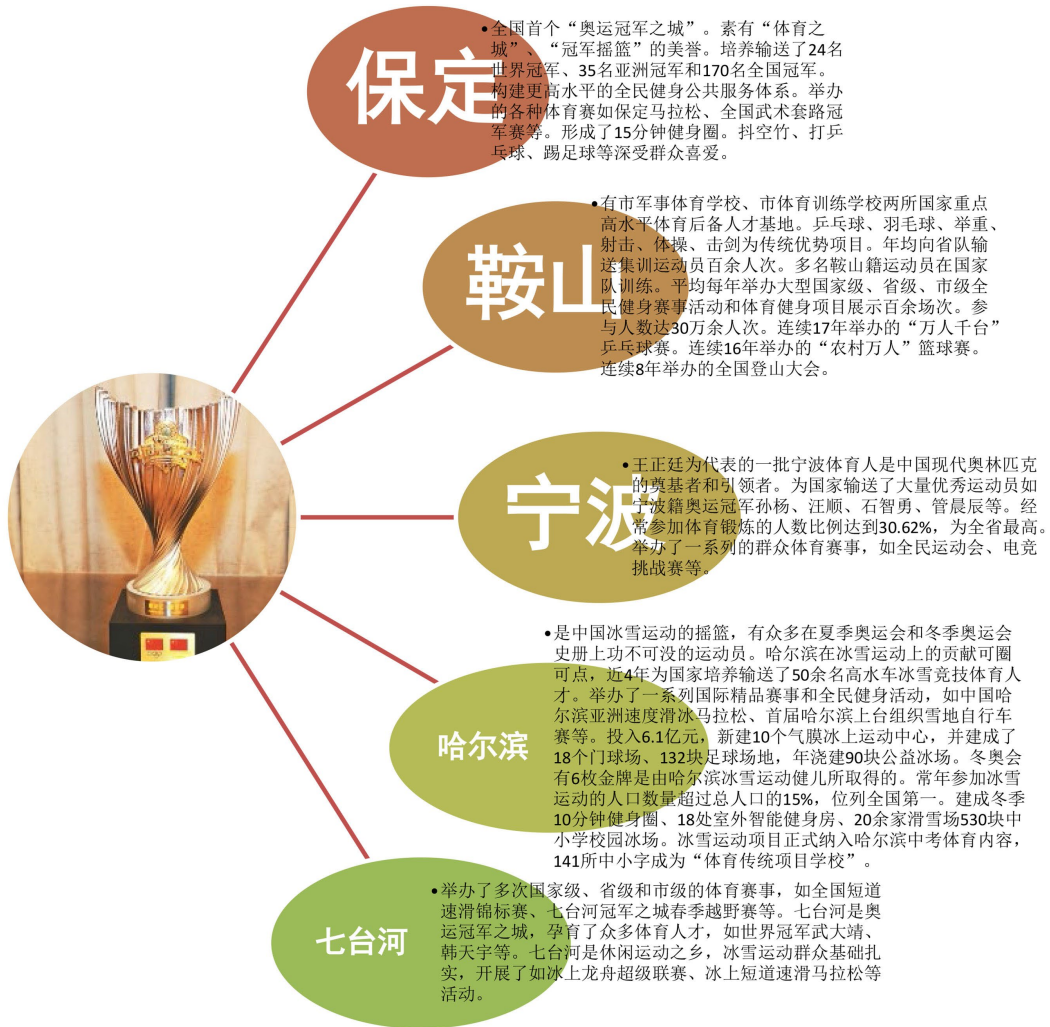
保定

•全国首个“奥运冠军之城”。素有“体育之城”、“冠军摇篮”的美誉。培养输送了24名世界冠军、35名亚洲冠军和170名全国冠军。构建更高水平的全民健身公共服务体系。举办的各种体育赛如保定马拉松、全国武术套路冠军赛等。形成了15分钟健身圈。抖空竹、打乒乓球、踢足球等深受群众喜爱。

鞍山

•有市军事体育学校、市体育训练学校两所国家重点高水平体育后备人才基地。乒乓球、羽毛球、举重、射击、体操、击剑为传统优势项目。年均向省队输送集训运动员百余人次。多名鞍山籍运动员在国家队训练。平均每年举办大型国家级、省级、市级全民健身赛事活动和体育健身项目展示百余场次。参与人数达30万余人次。连续17年举办的“万人千台”乒乓球赛。连续16年举办的“农村万人”篮球赛。连续8年举办的全国登山大会。

宁波

•王正廷为代表的一批宁波体育人是中国现代奥林匹克的奠基者和引领者。为国家输送了大量优秀运动员如宁波籍奥运冠军孙杨、汪顺、石智勇、管晨辰等。经常参加体育锻炼的人数比例达到30.62%，为全省最高。举办了一系列的群众体育赛事，如全民运动会、电竞挑战赛等。

哈尔滨

•是中国冰雪运动的摇篮，有众多在夏季奥运会和冬季奥运会史册上功不可没的运动员。哈尔滨在冰雪运动上的贡献可圈可点，近4年为国家培养输送了50余名高水车冰雪竞技体育人才。举办了一系列国际精品赛事和全民健身活动，如中国哈尔滨亚洲速度滑冰马拉松、首届哈尔滨上台组织雪地自行车赛等。投入6.1亿元，新建10个气膜冰上运动中心，并建成了18个门球场、132块足球场地，年浇建90块公益冰场。冬奥会有6枚金牌是由哈尔滨冰雪运动健儿所取得的。常年参加冰雪运动的人口数量超过总人口的15%，位列全国第一。建成冬季10分钟健身圈、18处室外智能健身房、20余家滑雪场530块中小学校园冰场。冰雪运动项目正式纳入哈尔滨中考体育内容，141所中小字成为“体育传统项目学校”。

七台河

•举办了多次国家级、省级和市级的体育赛事，如全国短道速滑锦标赛、七台河冠军之城春季越野赛等。七台河是奥运冠军之城，孕育了众多体育人才，如世界冠军武大靖、韩天宇等。七台河是休闲运动之乡，冰雪运动群众基础扎实，开展了如冰上龙舟超级联赛、冰上短道速滑马拉松等活动。